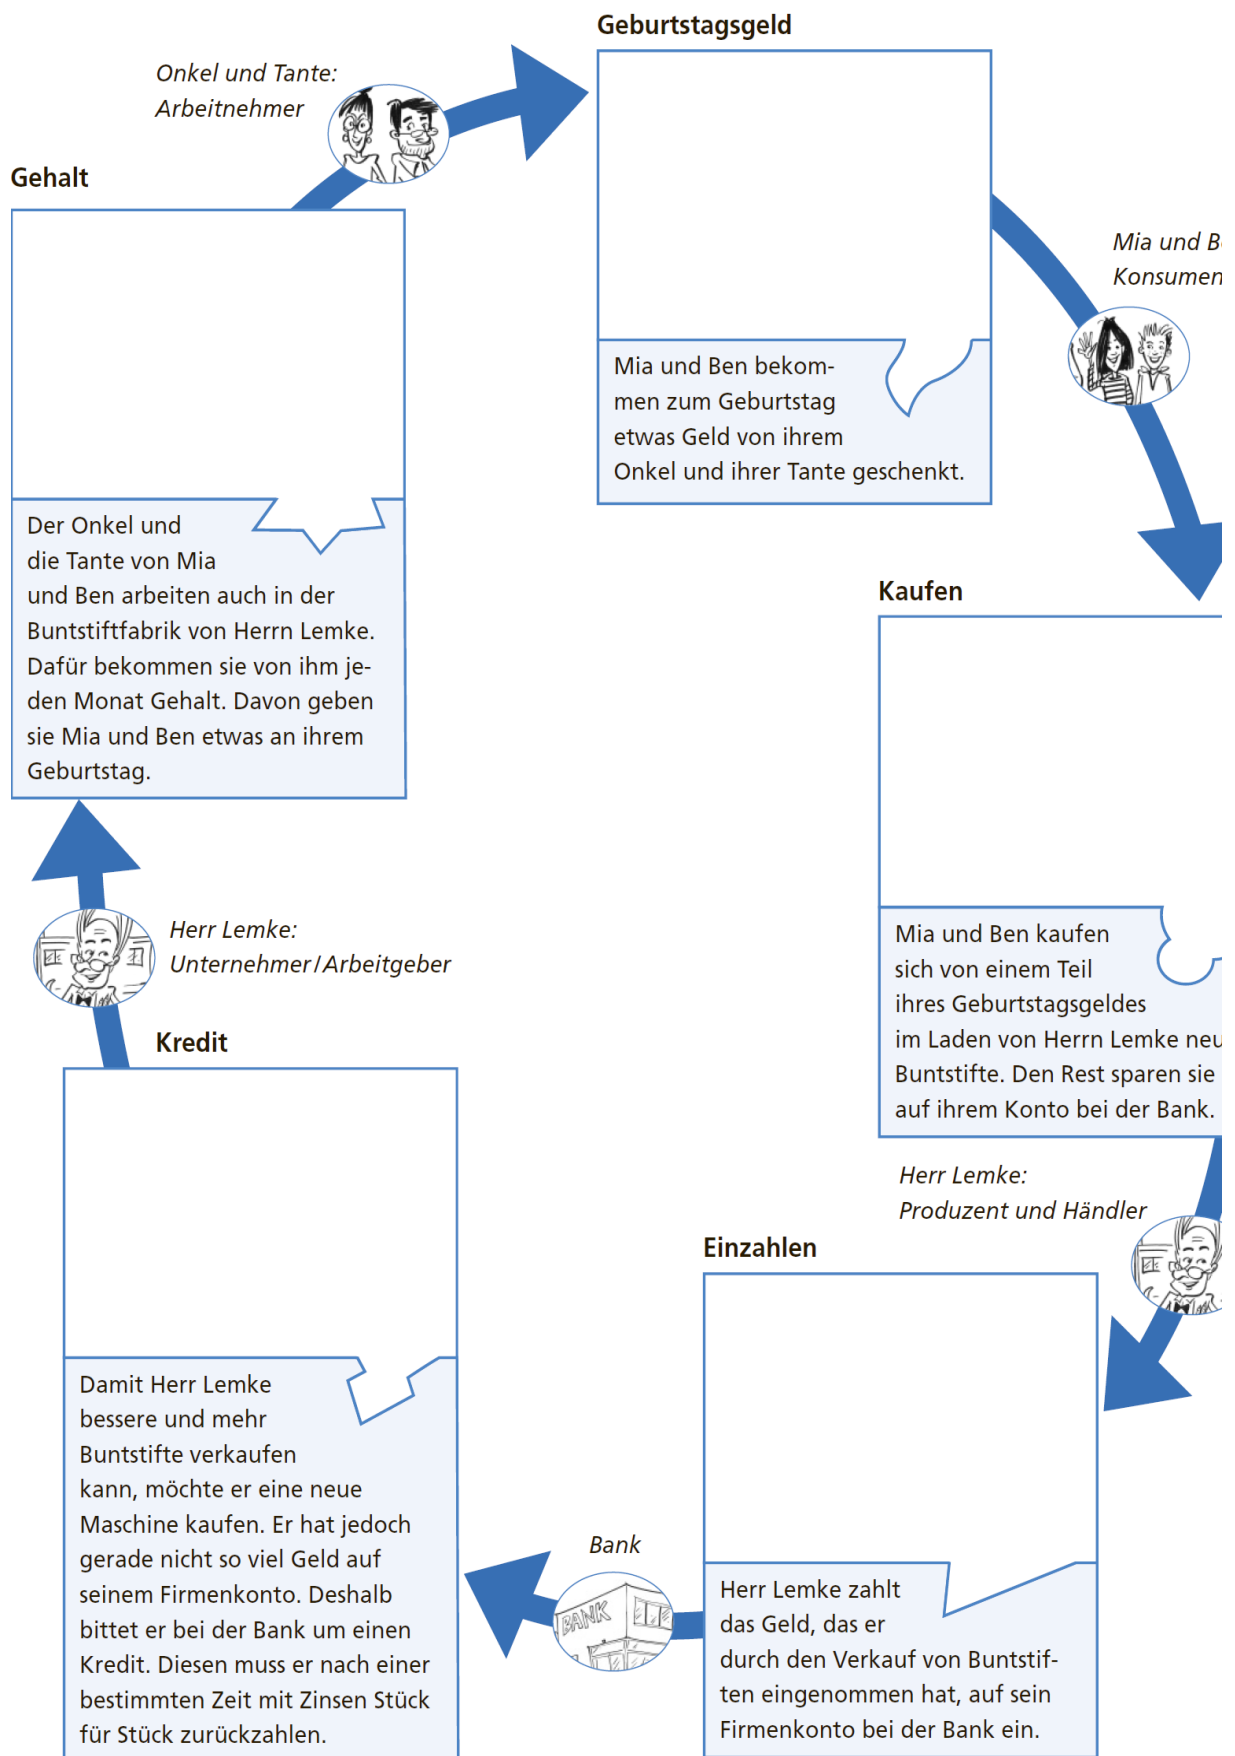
Geburtstagsgeld

Onkel und Tante: Arbeitnehmer

Gehalt

Mia und Ben bekommen zum Geburtstag etwas Geld von ihrem Onkel und ihrer Tante geschenkt.

Mia und B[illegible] Konsumen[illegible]

Der Onkel und die Tante von Mia und Ben arbeiten auch in der Buntstiftfabrik von Herrn Lemke. Dafür bekommen sie von ihm jeden Monat Gehalt. Davon geben sie Mia und Ben etwas an ihrem Geburtstag.

Kaufen

Herr Lemke: Unternehmer/Arbeitgeber

Mia und Ben kaufen sich von einem Teil ihres Geburtstagsgeldes im Laden von Herrn Lemke neu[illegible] Buntstifte. Den Rest sparen sie auf ihrem Konto bei der Bank.

Kredit

Herr Lemke: Produzent und Händler

Einzahlen

Damit Herr Lemke bessere und mehr Buntstifte verkaufen kann, möchte er eine neue Maschine kaufen. Er hat jedoch gerade nicht so viel Geld auf seinem Firmenkonto. Deshalb bittet er bei der Bank um einen Kredit. Diesen muss er nach einer bestimmten Zeit mit Zinsen Stück für Stück zurückzahlen.

Bank

BANK

Herr Lemke zahlt das Geld, das er durch den Verkauf von Buntstiften eingenommen hat, auf sein Firmenkonto bei der Bank ein.